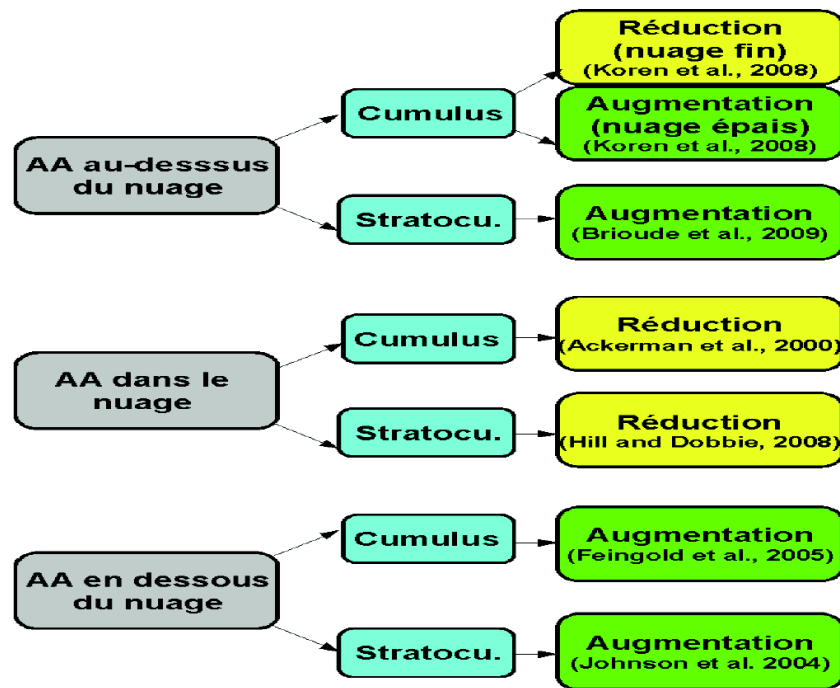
AA au-desssus du nuage

Cumulus

Réduction (nuage fin) (Koren et al., 2008)

Augmentation (nuage épais) (Koren et al., 2008)

Stratocu.

Augmentation (Brioude et al., 2009)

AA dans le nuage

Cumulus

Réduction (Ackerman et al., 2000)

Stratocu.

Réduction (Hill and Dobbie, 2008)

AA en dessous du nuage

Cumulus

Augmentation (Feingold et al., 2005)

Stratocu.

Augmentation (Johnson et al. 2004)